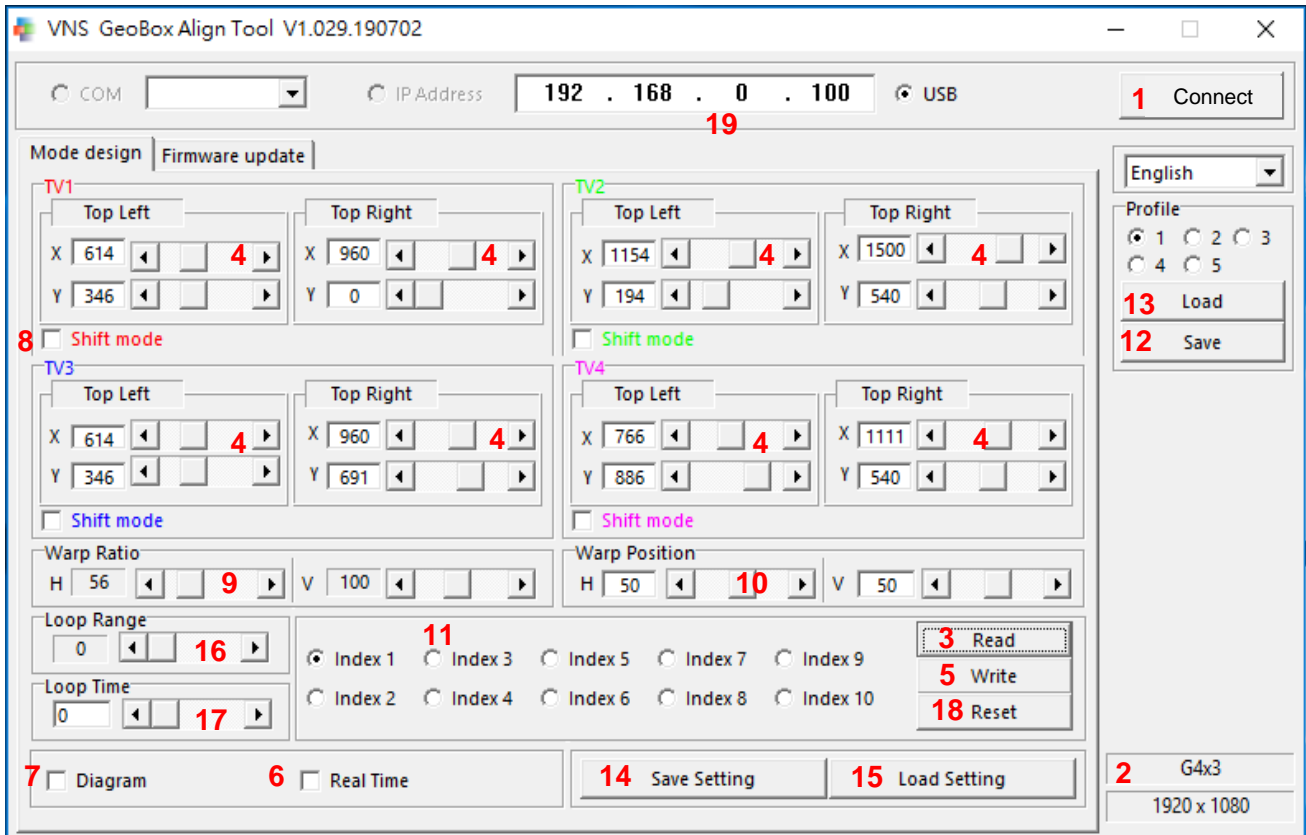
VNS GeoBox Align Tool V1.029.190702

COM
IP Address
192 . 168 . 0 . 100
USB
1 Connect
19

Mode design
Firmware update

English

TV1
Top Left
X 614 4
Y 346
Top Right
X 960 4
Y 0
8 Shift mode

TV2
Top Left
X 1154 4
Y 194
Top Right
X 1500 4
Y 540
Shift mode

Profile
1 2 3
4 5
13 Load
12 Save

TV3
Top Left
X 614 4
Y 346
Top Right
X 960 4
Y 691
Shift mode

TV4
Top Left
X 766 4
Y 886
Top Right
X 1111 4
Y 540
Shift mode

Warp Ratio
H 56 9
V 100

Warp Position
H 50 10
V 50

Loop Range
0 16

Loop Time
0 17

11
Index 1 Index 3 Index 5 Index 7 Index 9
Index 2 Index 4 Index 6 Index 8 Index 10

3 Read
5 Write
18 Reset

7 Diagram
6 Real Time

14 Save Setting
15 Load Setting

2 G4x3
1920 x 1080